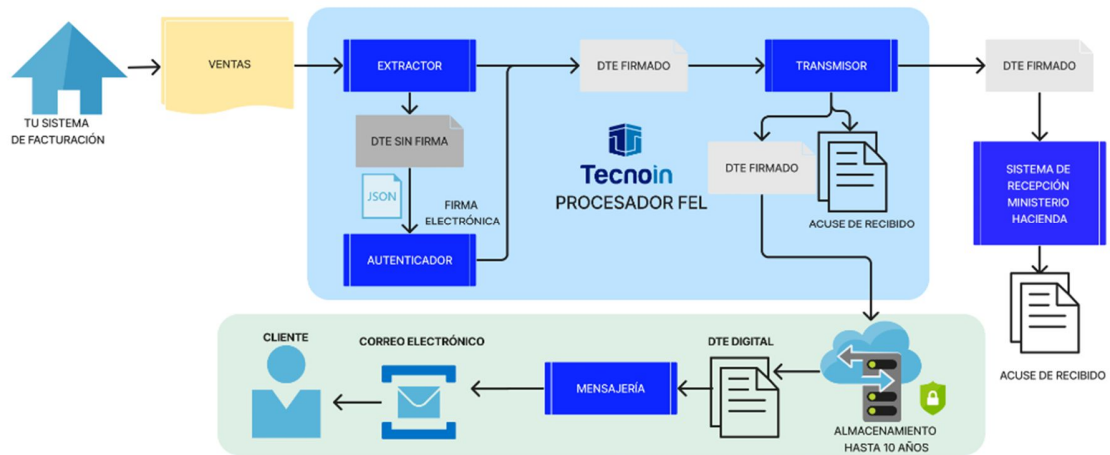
TU SISTEMA DE FACTURACIÓN

VENTAS

EXTRACTOR

DTE SIN FIRMA

JSON

FIRMA ELECTRÓNICA

AUTENTICADOR

DTE FIRMADO

Tecnoin

PROCESADOR FEL

TRANSMISOR

DTE FIRMADO

ACUSE DE RECIBIDO

DTE FIRMADO

SISTEMA DE RECEPCIÓN MINISTERIO HACIENDA

ACUSE DE RECIBIDO

CLIENTE

CORREO ELECTRÓNICO

MENSAJERÍA

DTE DIGITAL

ALMACENAMIENTO HASTA 10 AÑOS